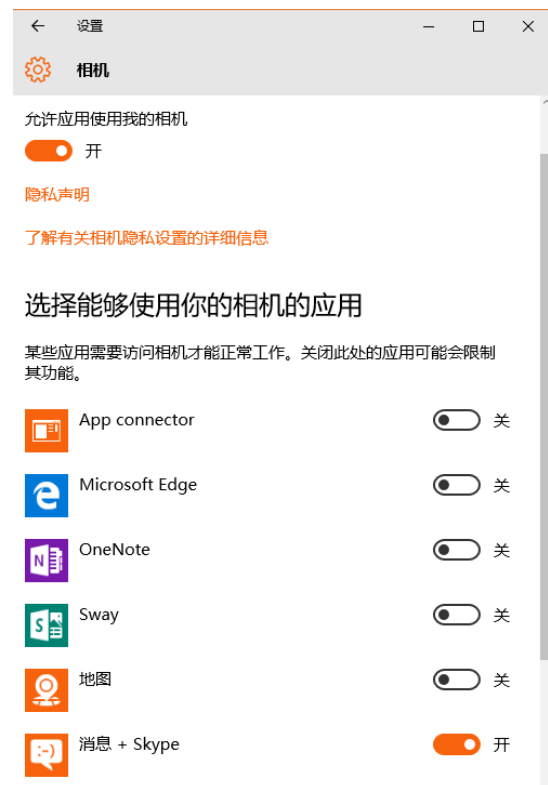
设置

相机

允许应用使用我的相机

开

隐私声明

了解有关相机隐私设置的详细信息

选择能够使用你的相机的应用

某些应用需要访问相机才能正常工作。关闭此处的应用可能会限制其功能。

App connector 关

Microsoft Edge 关

OneNote 关

Sway 关

地图 关

消息 + Skype 开